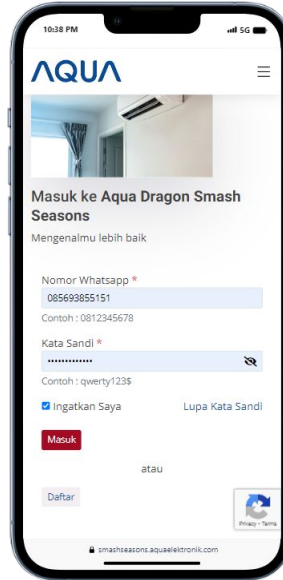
10:38 PM

5G

AQUA

Masuk ke Aqua Dragon Smash Seasons

Mengenalmu lebih baik

Nomor Whatsapp *

085693855151

Contoh : 0812345678

Kata Sandi *

•••••••••••••

Contoh : qwerty123$

Ingatkan Saya

Lupa Kata Sandi

Masuk

atau

Daftar

Privacy - Terms

smashseasons.aquaelektronik.com